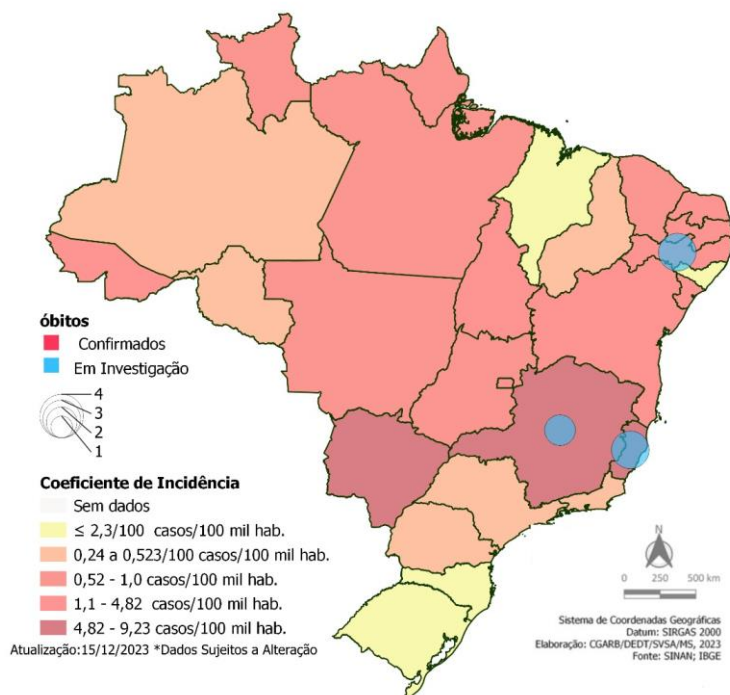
óbitos
Confirmados
Em Investigação

4
3
2
1

Coeficiente de Incidência
Sem dados
≤ 2,3/100 casos/100 mil hab.
0,24 a 0,523/100 casos/100 mil hab.
0,52 - 1,0 casos/100 mil hab.
1,1 - 4,82 casos/100 mil hab.
4,82 - 9,23 casos/100 mil hab.
Atualização:15/12/2023 *Dados Sujeitos a Alteração

N
0 250 500 km

Sistema de Coordenadas Geográficas
Datum: SIRGAS 2000
Elaboração: CGARB/DEDT/SVSA/MS, 2023
Fonte: SINAN; IBGE